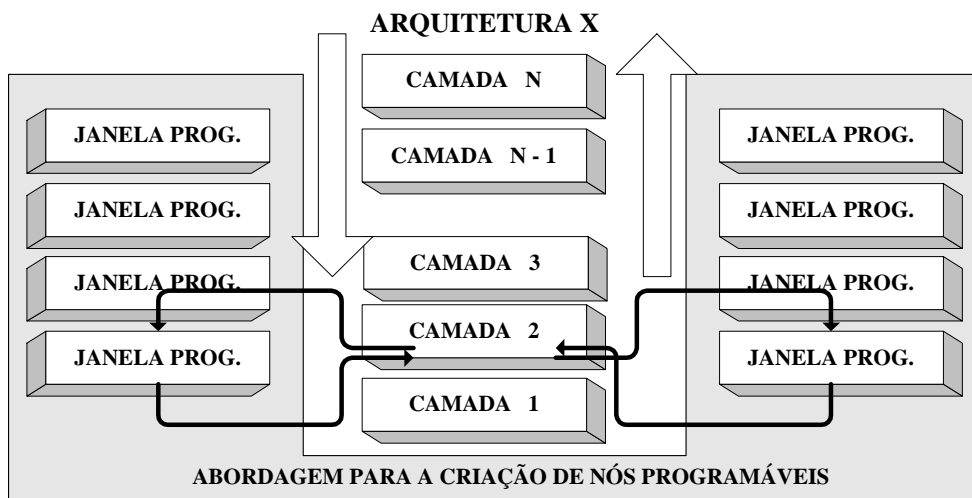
ARQUITETURA X

CAMADA N

CAMADA N - 1

CAMADA 3

CAMADA 2

CAMADA 1

JANELA PROG.

JANELA PROG.

JANELA PROG.

JANELA PROG.

JANELA PROG.

JANELA PROG.

JANELA PROG.

JANELA PROG.

ABORDAGEM PARA A CRIAÇÃO DE NÓS PROGRAMÁVEIS